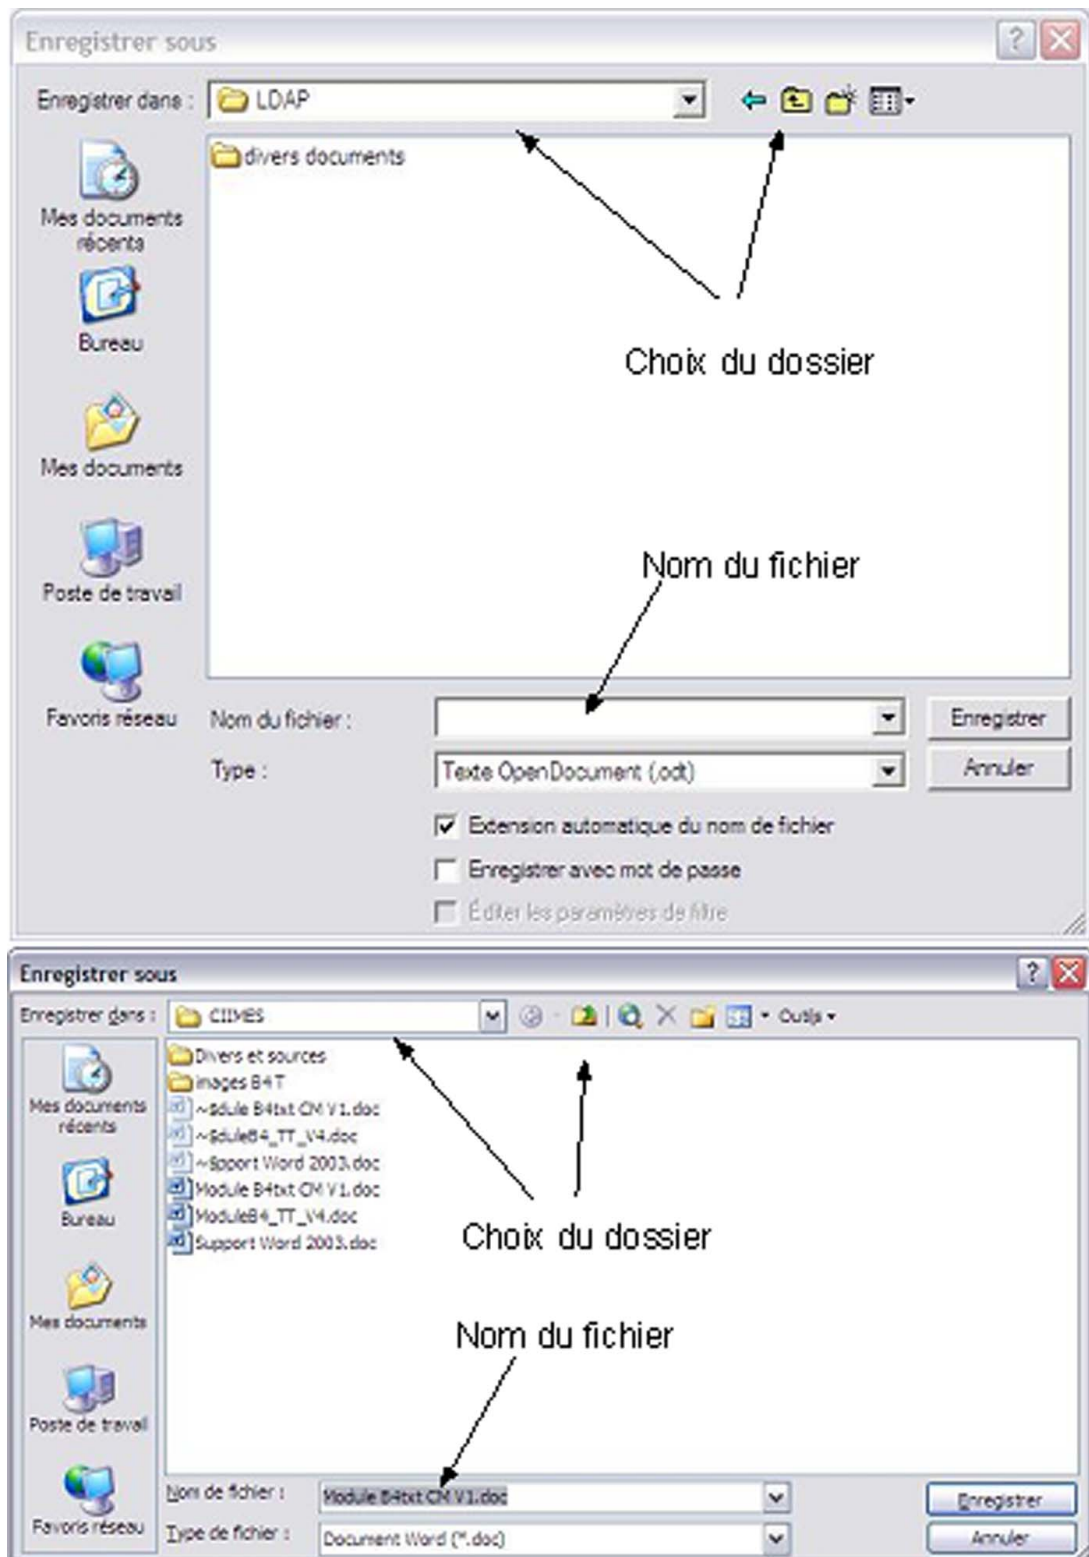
Enregistrer sous

Enregistrer dans : LDAP

divers documents

Mes documents récents

Bureau

Mes documents

Poste de travail

Favoris réseau

Choix du dossier

Nom du fichier

Nom du fichier :

Type :

Texte OpenDocument (.odt)

Enregistrer

Annuler

Extension automatique du nom de fichier

Enregistrer avec mot de passe

Éditer les paramètres de filtre

Enregistrer sous

Enregistrer dans : CIIMES

Outils

Divers et sources

images B4T

~$dule B4txt CM V1.doc

~$duleB4_TT_V4.doc

~$pport Word 2003.doc

Module B4txt CM V1.doc

ModuleB4_TT_V4.doc

Support Word 2003.doc

Mes documents récents

Bureau

Mes documents

Poste de travail

Favoris réseau

Choix du dossier

Nom du fichier

Nom de fichier :

Module B4txt CM V1.doc

Type de fichier :

Document Word (*.doc)

Enregistrer

Annuler